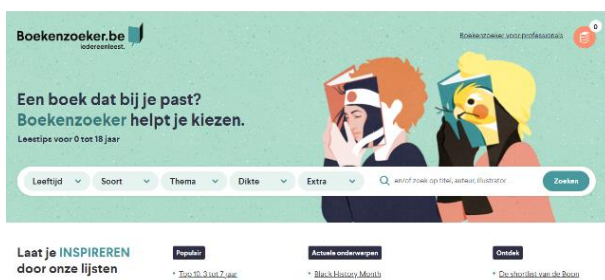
Boekenzoeker.be
iedereenleest.

Boekenzoeker voor professionals

0

Een boek dat bij je past?
Boekenzoeker helpt je kiezen.
Leestips voor 0 tot 18 jaar

Leeftijd
Soort
Thema
Dikte
Extra
en/of zoek op titel, auteur, illustrator
Zoeken

Laat je INSPIREREN door onze lijsten

Populair
• Top 10: 3 tot 7 jaar

Actuele onderwerpen
• Black History Month

Ontdek
• De shortlist van de Boon